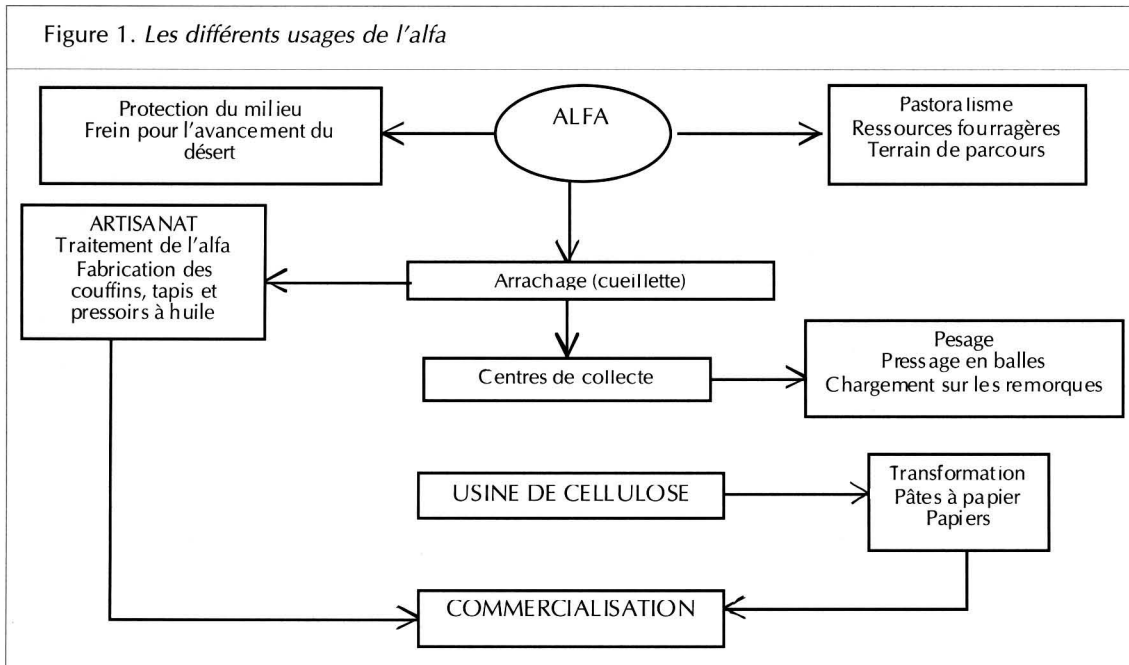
Figure 1. Les différents usages de l'alfa

Protection du milieu
Frein pour l'avancement du désert

ALFA

Pastoralisme
Ressources fourragères
Terrain de parcours

ARTISANAT
Traitement de l'alfa
Fabrication des couffins, tapis et pressoirs à huile

Arrachage (cueillette)

Centres de collecte

Pesage
Pressage en balles
Chargement sur les remorques

USINE DE CELLULOSE

Transformation
Pâtes à papier
Papiers

COMMERCIALISATION